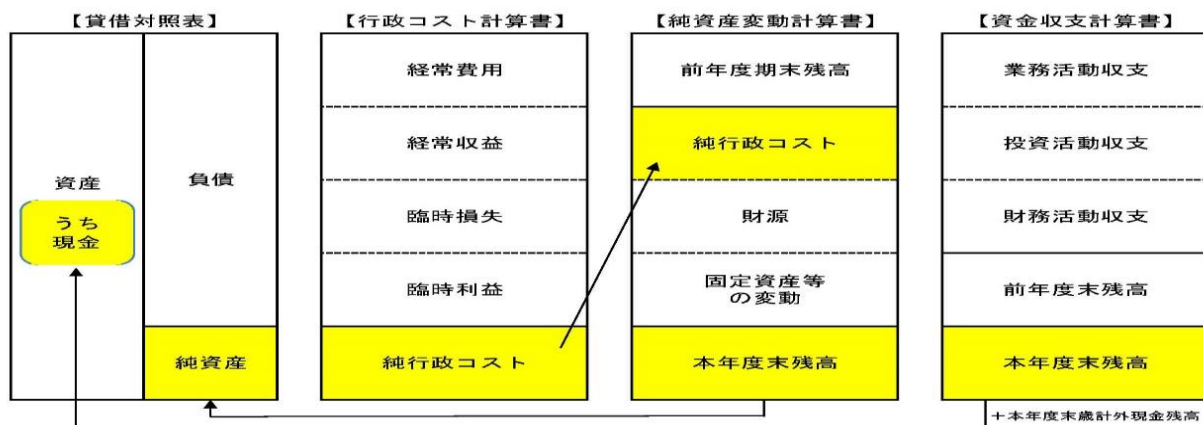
【貸借対照表】

資産

うち現金

負債

純資産

【行政コスト計算書】

経常費用

経常収益

臨時損失

臨時利益

純行政コスト

【純資産変動計算書】

前年度期末残高

純行政コスト

財源

固定資産等の変動

本年度末残高

【資金収支計算書】

業務活動収支

投資活動収支

財務活動収支

前年度末残高

本年度末残高

＋本年度末歳計外現金残高